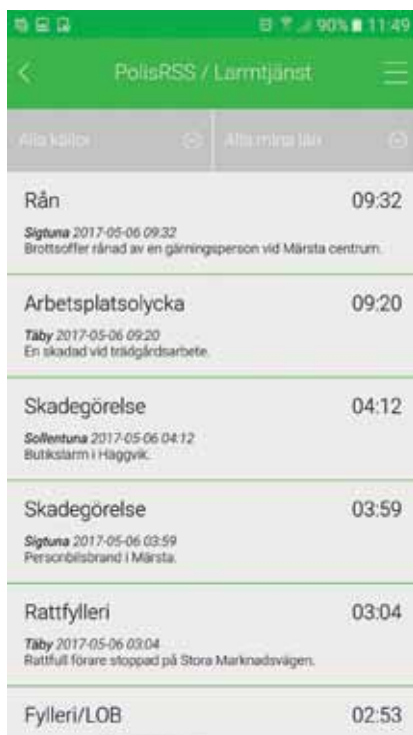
90% 11:49

PolisRSS / Larmtjänst

Alla källor

Alla mina län

Rån 09:32
Sigtuna 2017-05-06 09:32
Brottsoffer rånad av en gärningsperson vid Märsta centrum.

Arbetsplatsolycka 09:20
Täby 2017-05-06 09:20
En skadad vid trädgårdsarbete.

Skadegörelse 04:12
Sollentuna 2017-05-06 04:12
Butikslarm i Häggvik.

Skadegörelse 03:59
Sigtuna 2017-05-06 03:59
Personbilsbrand i Märsta.

Rattfylleri 03:04
Täby 2017-05-06 03:04
Rattfull förare stoppad på Stora Marknadsvägen.

Fylleri/LOB 02:53